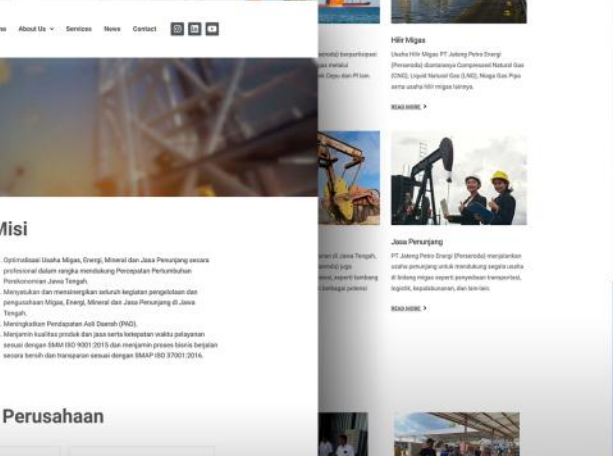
About Us ˅ Services News Contact

Misi

Optimalisasi Usaha Migas, Energi, Mineral dan Jasa Penunjang secara profesional dalam rangka mendukung Percepatan Pertumbuhan Perekonomian Jawa Tengah.

Menyatukan dan mensinergikan seluruh kegiatan pengelolaan dan pengusahaan Migas, Energi, Mineral dan Jasa Penunjang di Jawa Tengah.

Meningkatkan Pendapatan Asli Daerah (PAD).

Menjamin kualitas produk dan jasa serta ketepatan waktu pelayanan sesuai dengan SMM ISO 9001:2015 dan menjamin proses bisnis berjalan secara bersih dan transparan sesuai dengan SMAP ISO 37001:2016.

Perusahaan

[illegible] berpartisipasi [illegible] melalui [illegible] Cepu dan PI lain.

Hilir Migas

Usaha Hilir Migas PT. Jateng Petro Energi (Perseroda) diantaranya Compressed Natural Gas (CNG), Liquid Natural Gas (LNG), Niaga Gas Pipa serta usaha hilir migas lainnya.

READ MORE >

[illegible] di Jawa Tengah, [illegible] juga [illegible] seperti kampung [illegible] berbagai potensi

Jasa Penunjang

PT. Jateng Petro Energi (Perseroda) menjalankan usaha penunjang untuk mendukung segala usaha di bidang migas seperti penyediaan transportasi, logistik, kepelabuhanan, dan lain-lain.

READ MORE >